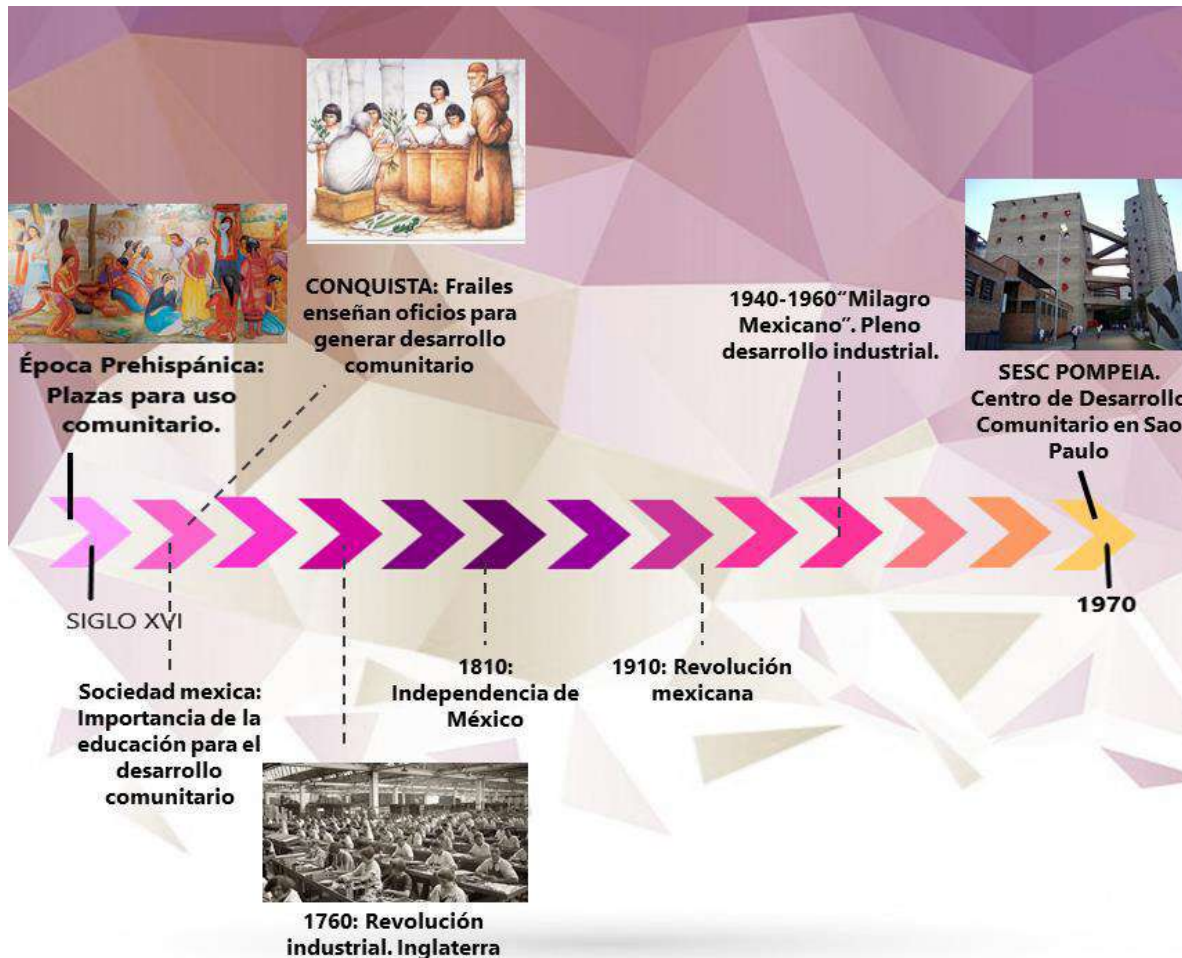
CONQUISTA: Frailes enseñan oficios para generar desarrollo comunitario

Época Prehispánica: Plazas para uso comunitario.

1940-1960"Milagro Mexicano". Pleno desarrollo industrial.

SESC POMPEIA. Centro de Desarrollo Comunitario en Sao Paulo

SIGLO XVI

1970

Sociedad mexica: Importancia de la educación para el desarrollo comunitario

1810: Independencia de México

1910: Revolución mexicana

1760: Revolución industrial. Inglaterra